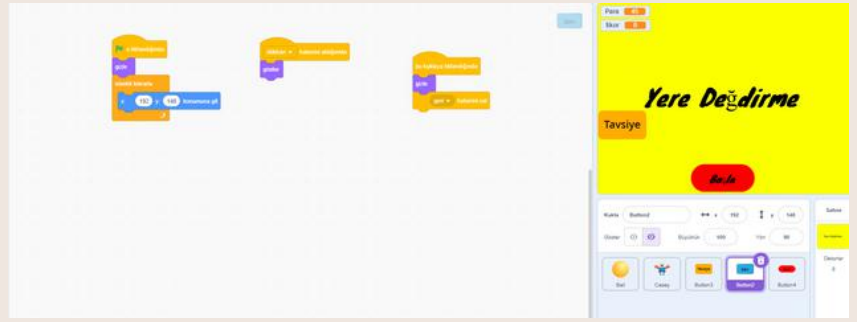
tıklandığında
göster
sürekli tekrarla
x: 192 y: 140 konumuna git

oyun başlatılmalı mesajı alındığında
gizle

bu kukla tıklandığında
gizle
geri dekoruna geç

Para 0
Skor 0

Yere Değdirme

Tavsiye

Başla

Kukla Button4
x 192
y 140
Göster
Büyüklük 100
Yön 90

Sahne
Dekorlar
8

Ball
Casey
Button3
Button2
Button4